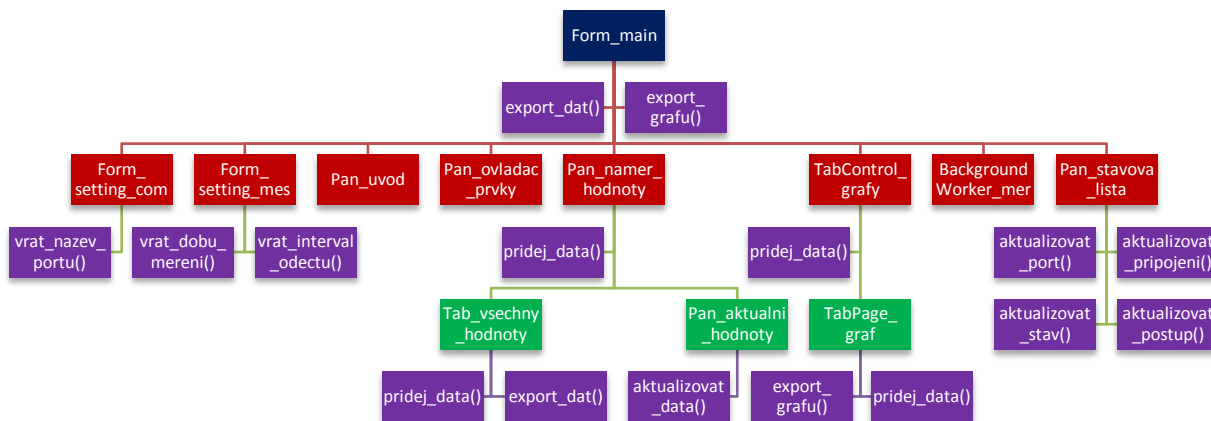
Form_main

export_dat()

export_ grafu()

Form_ setting_com

Form_ setting_mes

Pan_uvod

Pan_ovladac _prvky

Pan_namer_ hodnoty

TabControl_ grafy

Background Worker_mer

Pan_stavova _lista

vrat_nazev_ portu()

vrat_dobu_ mereni()

vrat_interval _odectu()

pridej_data()

pridej_data()

aktualizovat _port()

aktualizovat _pripojeni()

aktualizovat _stav()

aktualizovat _postup()

Tab_vsechny _hodnoty

Pan_aktualni _hodnoty

TabPage_ graf

pridej_data()

export_dat()

aktualizovat _data()

export_ grafu()

pridej_data()